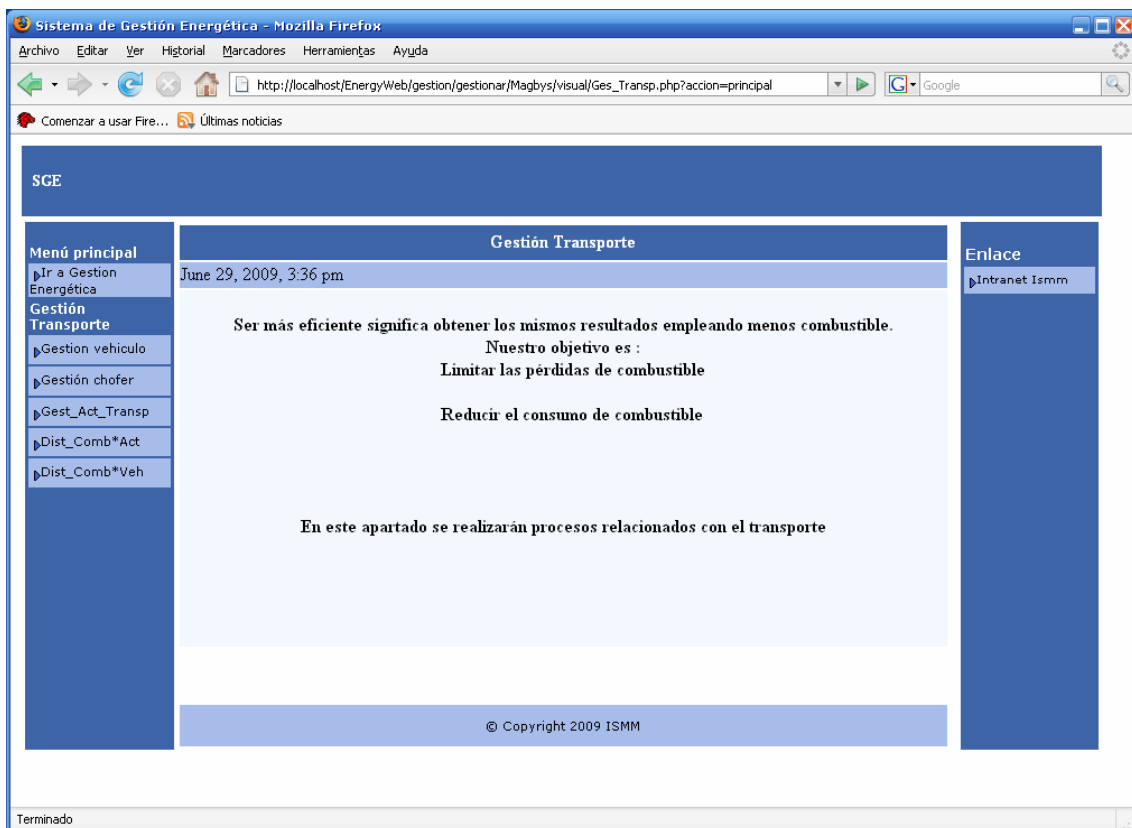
Sistema de Gestión Energética - Mozilla Firefox
Archivo Editar Ver Historial Marcadores Herramientas Ayuda
http://localhost/EnergyWeb/gestion/gestionar/Magbys/visual/Ges_Transp.php?accion=principal
Google
Comenzar a usar Fire... Últimas noticias

SGE

Menú principal
Ir a Gestion Energética
Gestión Transporte
Gestion vehiculo
Gestión chofer
Gest_Act_Transp
Dist_Comb*Act
Dist_Comb*Veh

Gestión Transporte
June 29, 2009, 3:36 pm

Ser más eficiente significa obtener los mismos resultados empleando menos combustible.
Nuestro objetivo es :
Limitar las pérdidas de combustible

Reducir el consumo de combustible

En este apartado se realizarán procesos relacionados con el transporte

© Copyright 2009 ISMM

Enlace
Intranet Ismm

Terminado